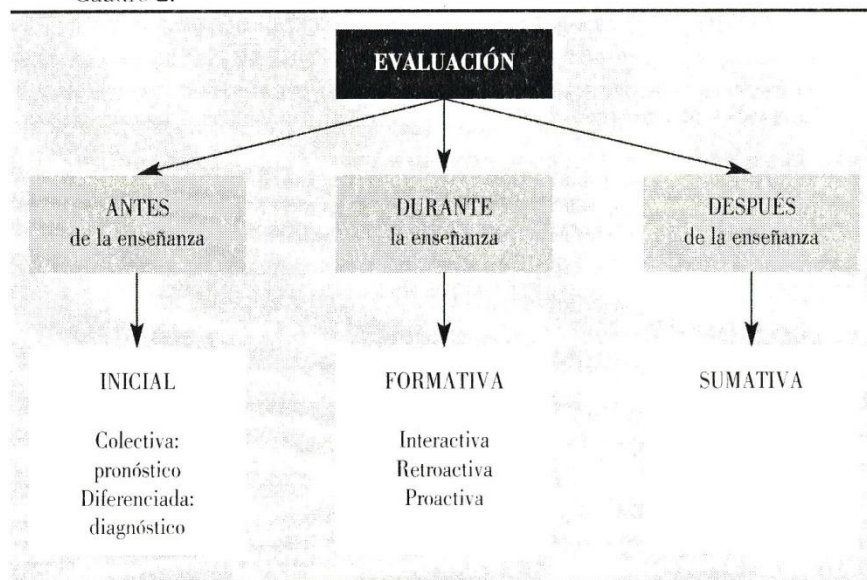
Cuadro 2.

EVALUACIÓN

ANTES
de la enseñanza

DURANTE
la enseñanza

DESPUÉS
de la enseñanza

INICIAL

Colectiva:
pronóstico
Diferenciada:
diagnóstico

FORMATIVA

Interactiva
Retroactiva
Proactiva

SUMATIVA